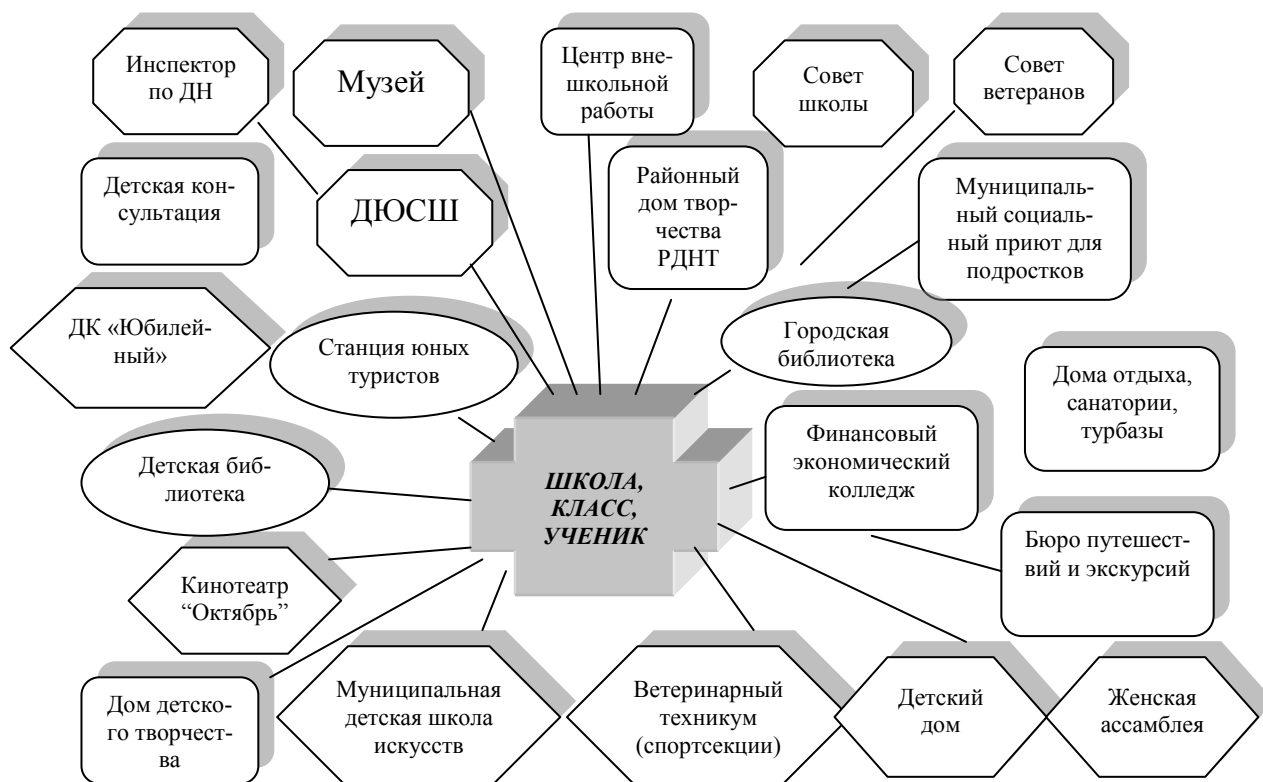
Инспектор по ДН

Музей

Центр внешкольной работы

Совет школы

Совет ветеранов

Детская консультация

ДЮСШ

Районный дом творчества РДНТ

Муниципальный социальный приют для подростков

ДК «Юбилейный»

Станция юных туристов

Городская библиотека

Дома отдыха, санатории, турбазы

Детская библиотека

ШКОЛА, КЛАСС, УЧЕНИК

Финансовый экономический колледж

Бюро путешествий и экскурсий

Кинотеатр “Октябрь”

Дом детского творчества

Муниципальная детская школа искусств

Ветеринарный техникум (спортсекции)

Детский дом

Женская ассамблея